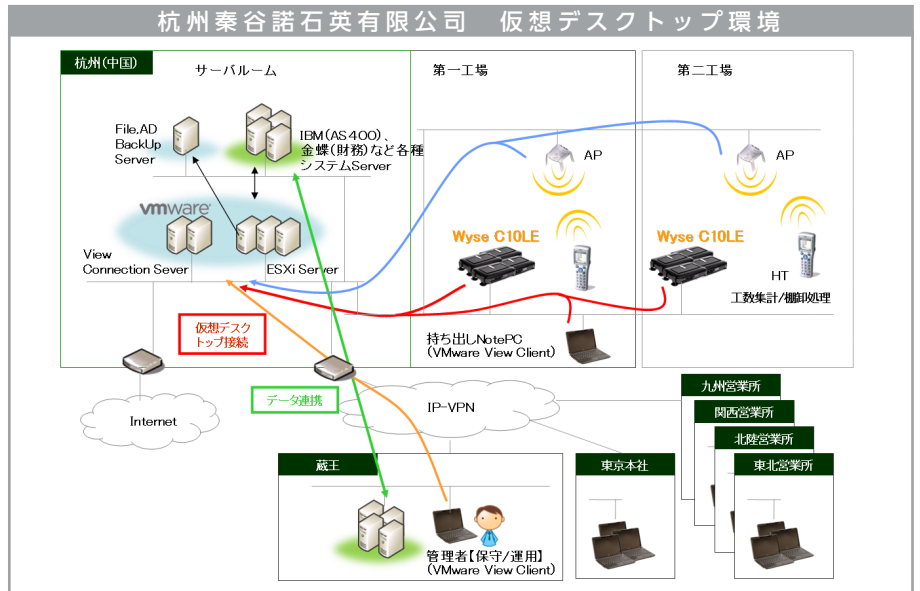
杭州秦谷諾石英有限公司　仮想デスクトップ環境

杭州(中国)

サーバルーム

File,AD BackUp Server

IBM(AS400)、金蝶(財務)など各種システムServer

vmware

View Connection Sever

ESXi Server

第一工場

AP

Wyse C10LE

持ち出しNotePC (VMware View Client)

第二工場

AP

Wyse C10LE

HT

工数集計/棚卸処理

仮想デスクトップ接続

Internet

データ連携

IP-VPN

九州営業所

関西営業所

北陸営業所

東北営業所

東京本社

蔵王

管理者【保守/運用】(VMware View Client)